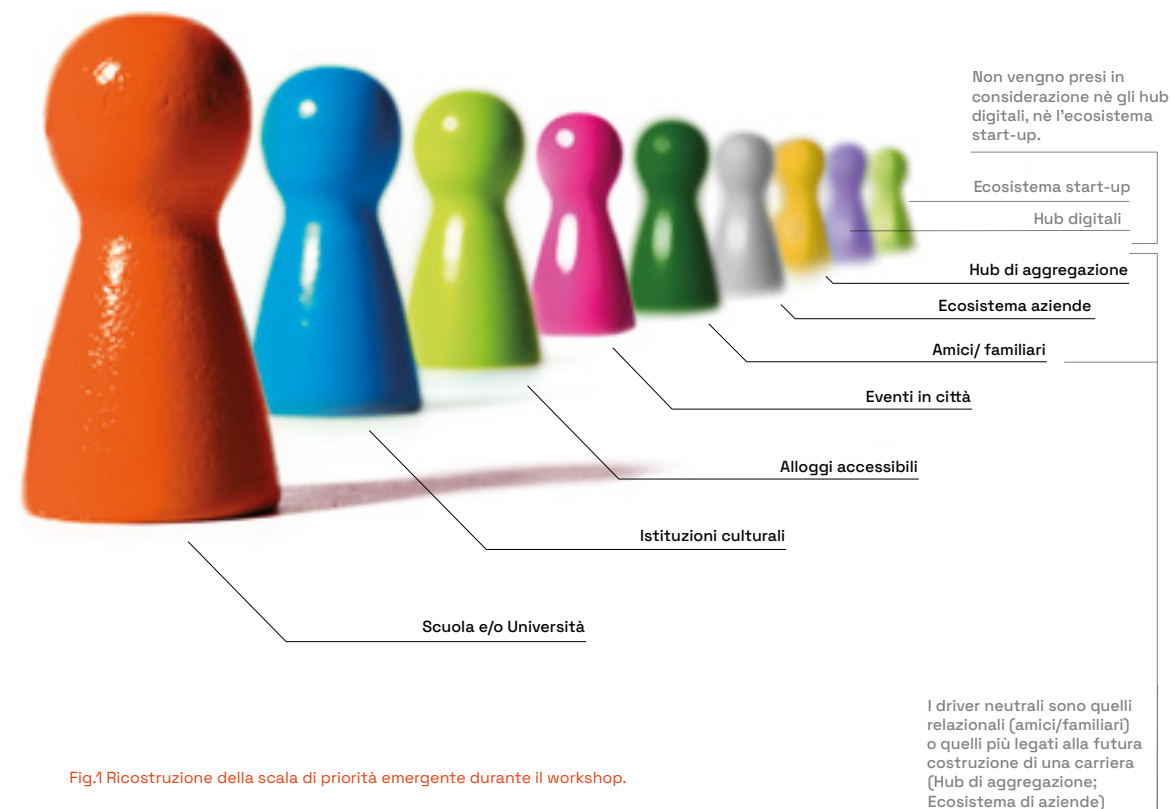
Non vengno presi in considerazione nè gli hub digitali, nè l'ecosistema start-up.

Ecosistema start-up

Hub digitali

Hub di aggregazione

Ecosistema aziende

Amici/ familiari

Eventi in città

Alloggi accessibili

Istituzioni culturali

Scuola e/o Università

I driver neutrali sono quelli relazionali (amici/familiari) o quelli più legati alla futura costruzione di una carriera (Hub di aggregazione; Ecosistema di aziende)

Fig.1 Ricostruzione della scala di priorità emergente durante il workshop.